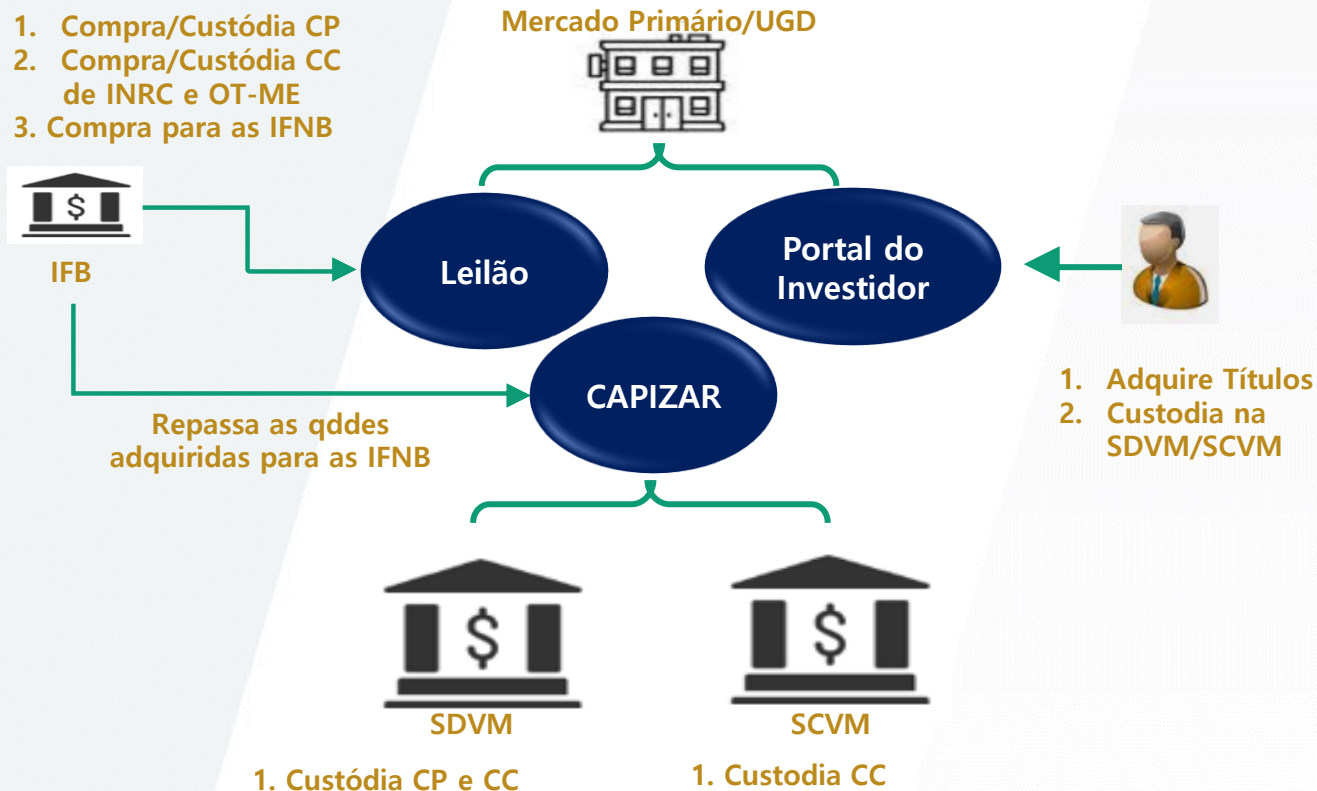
1. Compra/Custódia CP
2. Compra/Custódia CC de INRC e OT-ME
3. Compra para as IFNB

Mercado Primário/UGD

$

IFB

Leilão

Portal do Investidor

CAPIZAR

Repassa as qddes adquiridas para as IFNB

1. Adquire Títulos
2. Custodia na SDVM/SCVM

$

$

SDVM

SCVM

1. Custódia CP e CC

1. Custodia CC